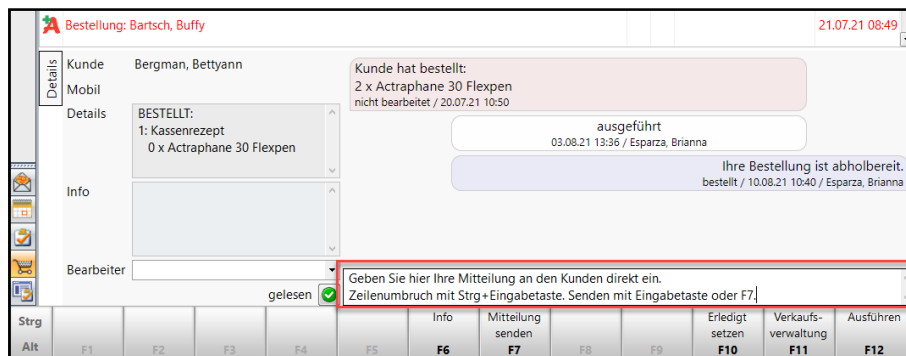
Bestellung: Bartsch, Buffy

21.07.21 08:49

Details

Kunde Bergman, Bettyann

Mobil

Details

BESTELLT:
1: Kassenrezept
0 x Actraphane 30 Flexpen

Info

Bearbeiter

gelesen

Kunde hat bestellt:
2 x Actraphane 30 Flexpen
nicht bearbeitet / 20.07.21 10:50

ausgeführt
03.08.21 13:36 / Esparza, Brianna

Ihre Bestellung ist abholbereit.
bestellt / 10.08.21 10:40 / Esparza, Brianna

Geben Sie hier Ihre Mitteilung an den Kunden direkt ein.
Zeilenumbruch mit Strg+Eingabetaste. Senden mit Eingabetaste oder F7.

Strg
Alt

F1

F2

F3

F4

F5

Info
F6

Mitteilung senden
F7

F8

F9

Erledigt setzen
F10

Verkaufsverwaltung
F11

Ausführen
F12